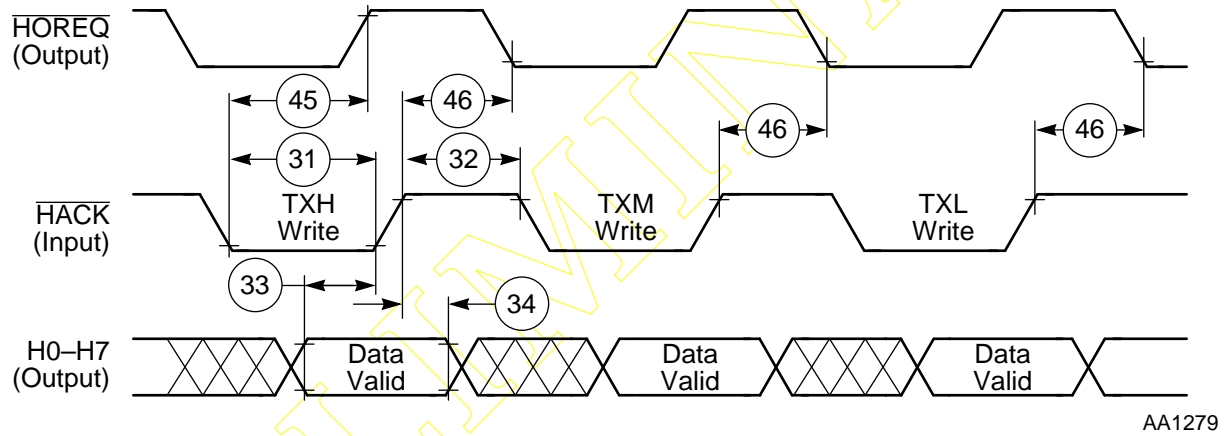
$\overline{\text{HOREQ}}$
(Output)

45

46

46

46

31

32

$\overline{\text{HACK}}$
(Input)

TXH Write

TXM Write

TXL Write

33

34

H0–H7
(Output)

Data Valid

Data Valid

Data Valid

AA1279

PRELIMINARY